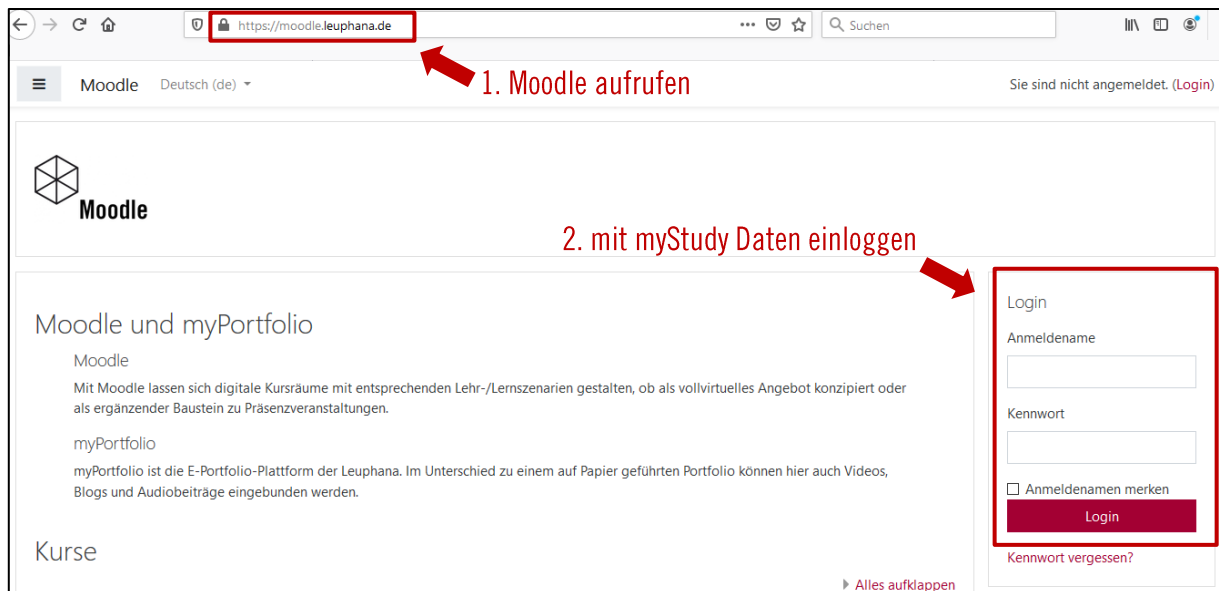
https://moodle.leuphana.de

Suchen

1. Moodle aufrufen

Moodle Deutsch (de)

Sie sind nicht angemeldet. (Login)

Moodle

2. mit myStudy Daten einloggen

Moodle und myPortfolio

Moodle

Mit Moodle lassen sich digitale Kursräume mit entsprechenden Lehr-/Lernszenarien gestalten, ob als vollvirtuelles Angebot konzipiert oder als ergänzender Baustein zu Präsenzveranstaltungen.

myPortfolio

myPortfolio ist die E-Portfolio-Plattform der Leuphana. Im Unterschied zu einem auf Papier geführten Portfolio können hier auch Videos, Blogs und Audiobeiträge eingebunden werden.

Kurse

Alles aufklappen

Login

Anmeldename

Kennwort

Anmeldenamen merken

Login

Kennwort vergessen?